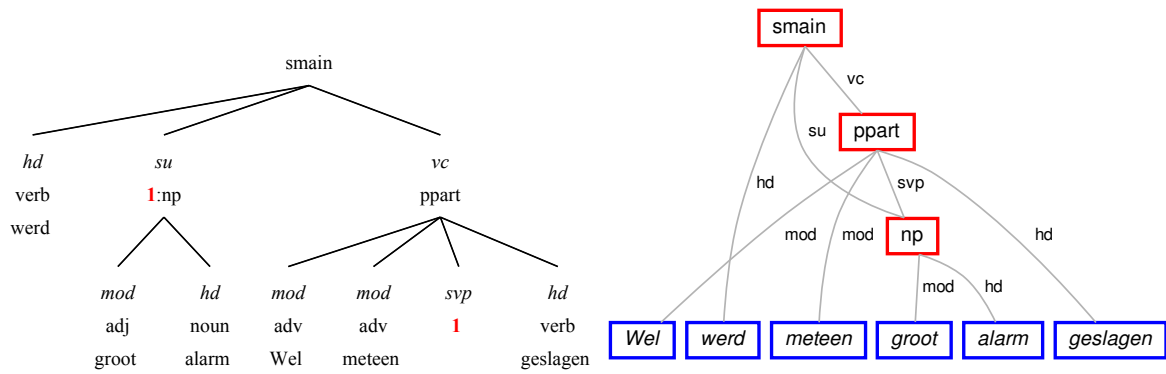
smain

hd
verb
werd

su
1:np

mod
adj
groot

hd
noun
alarm

vc
ppart

mod
adv
Wel

mod
adv
meteen

svp
1

hd
verb
geslagen

smain
vc
su
ppart
hd
svp
mod
mod
np
hd
mod
hd
Wel
werd
meteen
groot
alarm
geslagen